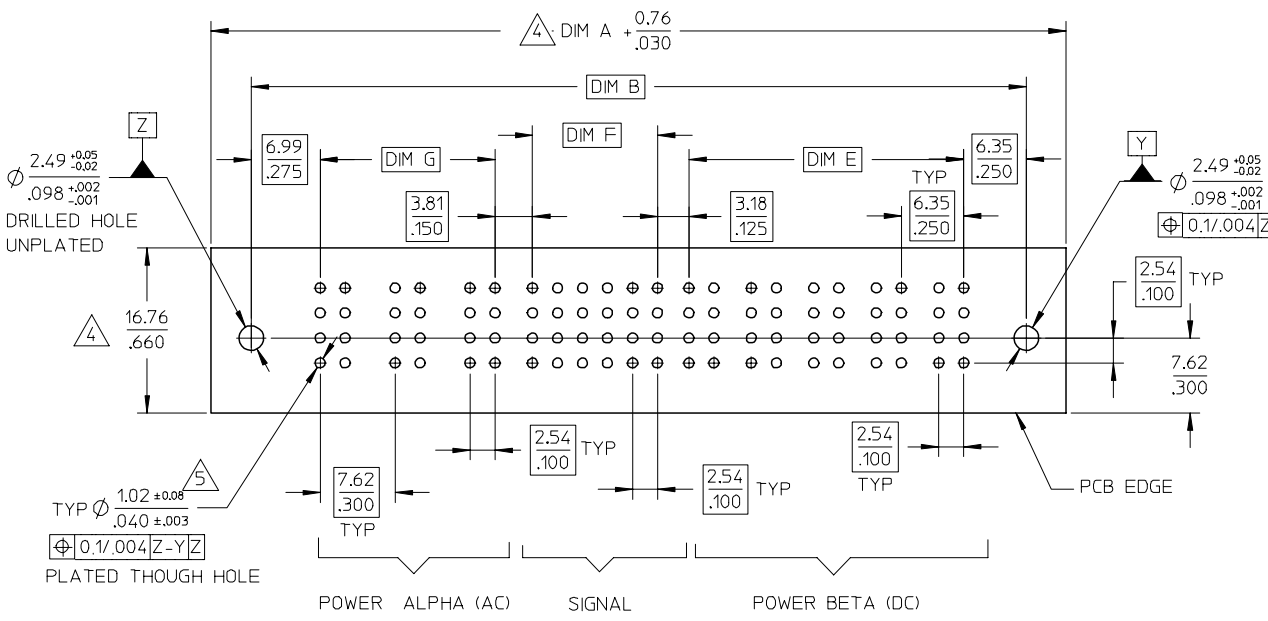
4 DIM A $+\frac{0.76}{.030}$

DIM B

DIM F

Z

$\varnothing \frac{2.49^{+0.05}_{-0.02}}{.098^{+.002}_{-.001}}$

DRILLED HOLE UNPLATED

$\frac{6.99}{.275}$

DIM G

DIM E

$\frac{6.35}{.250}$

Y

$\varnothing \frac{2.49^{+0.05}_{-0.02}}{.098^{+.002}_{-.001}}$

⊕ 0.1/.004 Z

$\frac{3.81}{.150}$

$\frac{3.18}{.125}$

TYP

$\frac{6.35}{.250}$

4 $\frac{16.76}{.660}$

$\frac{2.54}{.100}$ TYP

$\frac{7.62}{.300}$

$\frac{2.54}{.100}$ TYP

$\frac{2.54}{.100}$ TYP

$\frac{2.54}{.100}$ TYP

5

TYP $\varnothing \frac{1.02 \pm 0.08}{.040 \pm .003}$

⊕ 0.1/.004 Z-Y Z

PLATED THOUGH HOLE

$\frac{7.62}{.300}$ TYP

PCB EDGE

POWER ALPHA (AC)

SIGNAL

POWER BETA (DC)